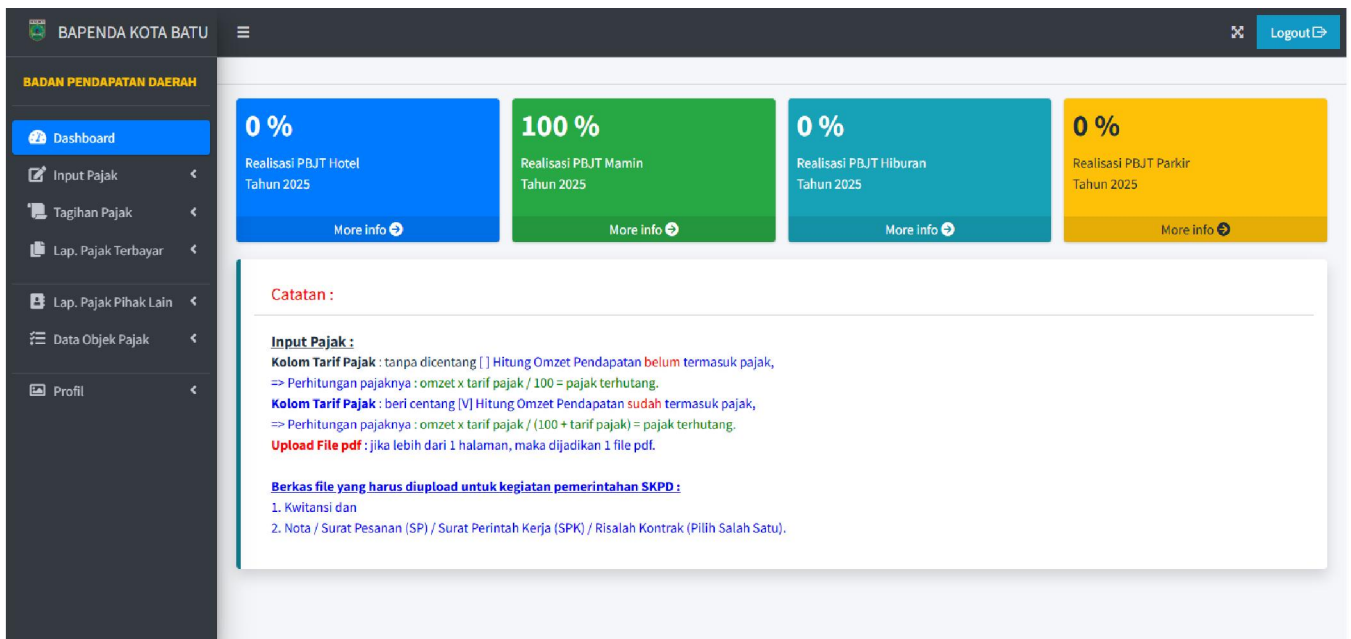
BAPENDA KOTA BATU

Logout

BADAN PENDAPATAN DAERAH

Dashboard

Input Pajak

Tagihan Pajak

Lap. Pajak Terbayar

Lap. Pajak Pihak Lain

Data Objek Pajak

Profil

0 %
Realisasi PBJT Hotel
Tahun 2025
More info

100 %
Realisasi PBJT Mamin
Tahun 2025
More info

0 %
Realisasi PBJT Hiburan
Tahun 2025
More info

0 %
Realisasi PBJT Parkir
Tahun 2025
More info

Catatan :

Input Pajak :
Kolom Tarif Pajak : tanpa dicentang [ ] Hitung Omzet Pendapatan belum termasuk pajak,
=> Perhitungan pajaknya : omzet x tarif pajak / 100 = pajak terhutang.
Kolom Tarif Pajak : beri centang [V] Hitung Omzet Pendapatan sudah termasuk pajak,
=> Perhitungan pajaknya : omzet x tarif pajak / (100 + tarif pajak) = pajak terhutang.
Upload File pdf : jika lebih dari 1 halaman, maka dijadikan 1 file pdf.

Berkas file yang harus diupload untuk kegiatan pemerintahan SKPD :
1. Kwitansi dan
2. Nota / Surat Pesanan (SP) / Surat Perintah Kerja (SPK) / Risalah Kontrak (Pilih Salah Satu).